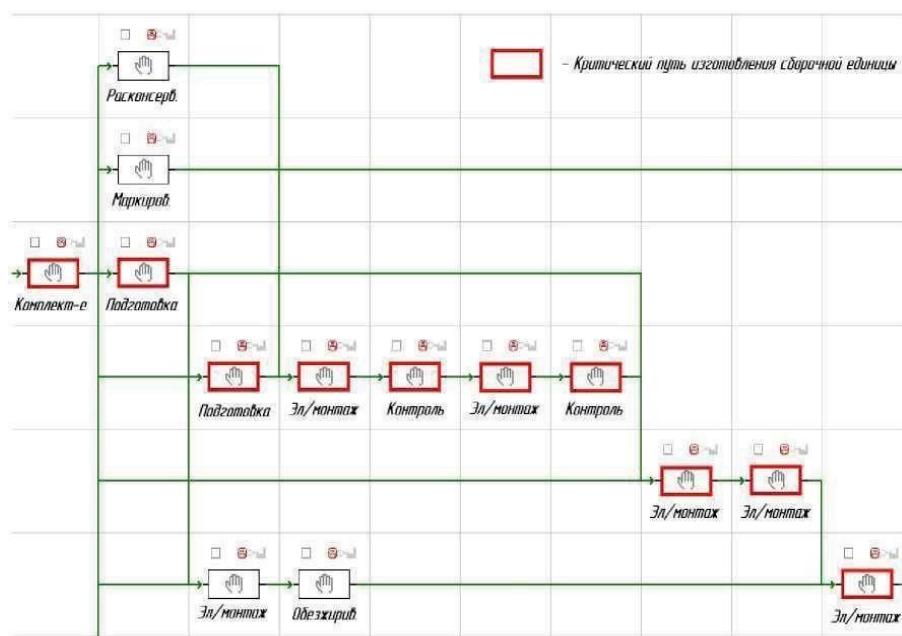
– Критический путь изготовления сборочной единицы

Расконсерв.

Маркиров.

Комплект-е

Подготовка

Подготовка

Эл/монтаж

Контроль

Эл/монтаж

Контроль

Эл/монтаж

Эл/монтаж

Эл/монтаж

Обезжирив.

Эл/монтаж